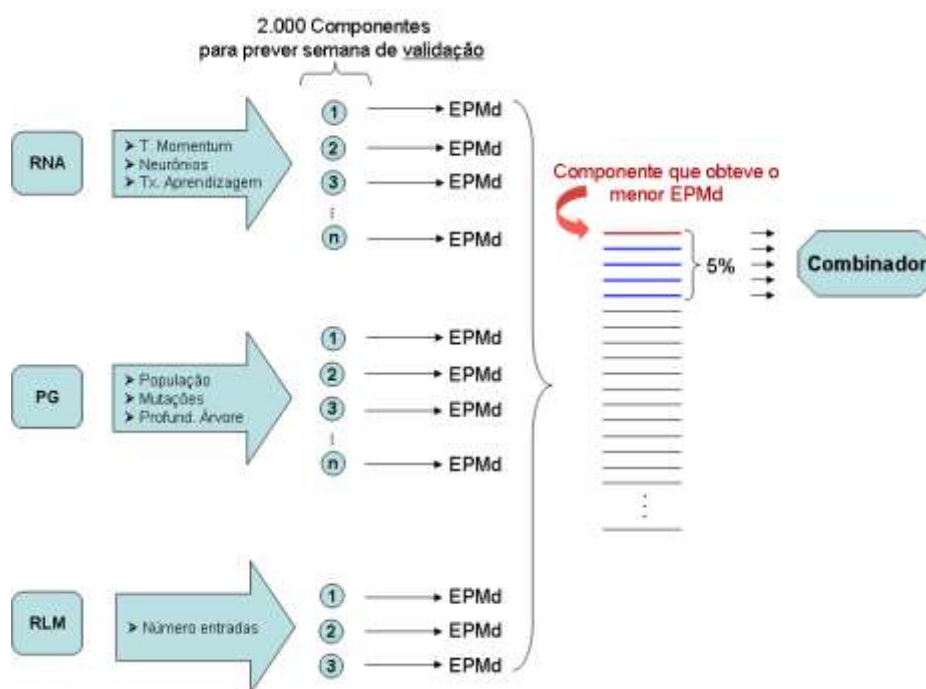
2.000 Componentes
para prever semana de validação

RNA

➤ T. Momentum
➤ Neurônios
➤ Tx. Aprendizagem

1 EPMd
2 EPMd
3 EPMd
n EPMd

PG

➤ População
➤ Mutações
➤ Profund. Árvore

1 EPMd
2 EPMd
3 EPMd
n EPMd

RLM

➤ Número entradas

1 EPMd
2 EPMd
3 EPMd

Componente que obteve o menor EPMd

5%

Combinador